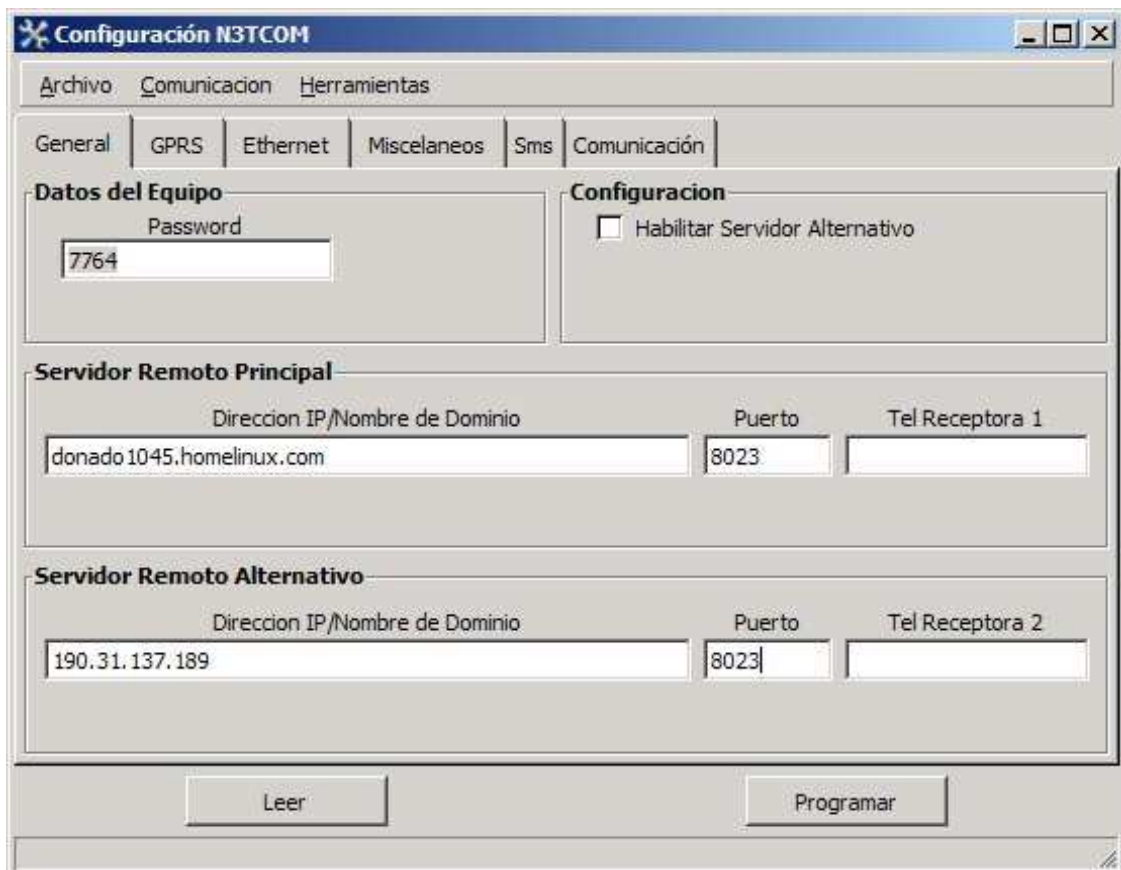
Configuración N3TCOM

Archivo Comunicacion Herramientas

General GPRS Ethernet Miscelaneos Sms Comunicación

Datos del Equipo
Password
7764

Configuracion
Habilitar Servidor Alternativo

Servidor Remoto Principal
Direccion IP/Nombre de Dominio
donado1045.homelinux.com
Puerto
8023
Tel Receptora 1

Servidor Remoto Alternativo
Direccion IP/Nombre de Dominio
190.31.137.189
Puerto
8023
Tel Receptora 2

Leer

Programar